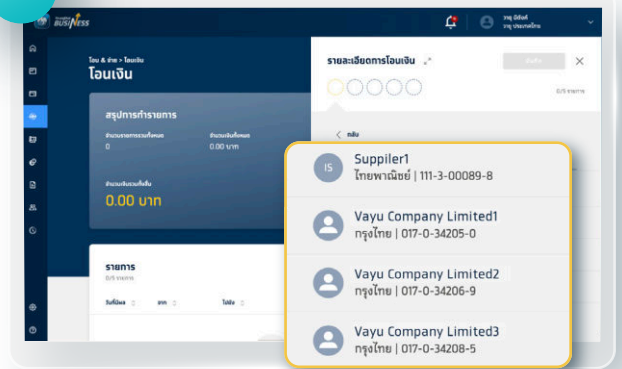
BUSINESS

วายุ มิลิลด์
วายุ ประกอบกิจ

โอน & จ่าย > โอนเงิน
โอนเงิน

สรุปการทำรายการ
จำนวนรายการรวมทั้งหมด
0
จำนวนเงินทั้งหมด
0.00 บาท

จำนวนเงินรวมทั้งสิ้น
0.00 บาท

รายการ
0/5 รายการ
วันที่โอน
จาก
ไปยัง

รายละเอียดการโอนเงิน
ดำเนินการ
0/5 รายการ
กลับ

IS
Suppiler1
ไทยพาณิชย์ | 111-3-00089-8

Vayu Company Limited1
กรุงไทย | 017-0-34205-0

Vayu Company Limited2
กรุงไทย | 017-0-34206-9

Vayu Company Limited3
กรุงไทย | 017-0-34208-5